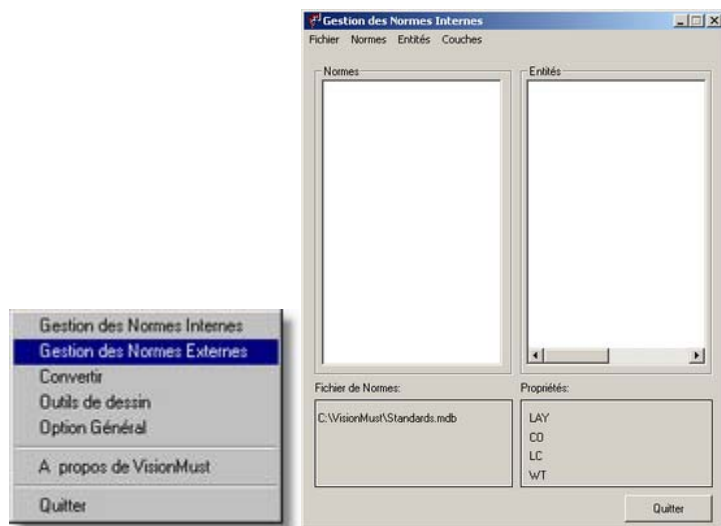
Gestion des Normes Internes

Fichier Normes Entités Couches

Normes

Entités

Fichier de Normes:

C:\VisionMust\Standards.mdb

Propriétés:

LAY
CO
LC
WT

Quitter

Gestion des Normes Internes
Gestion des Normes Externes
Convertir
Outils de dessin
Option Général
A propos de VisionMust
Quitter